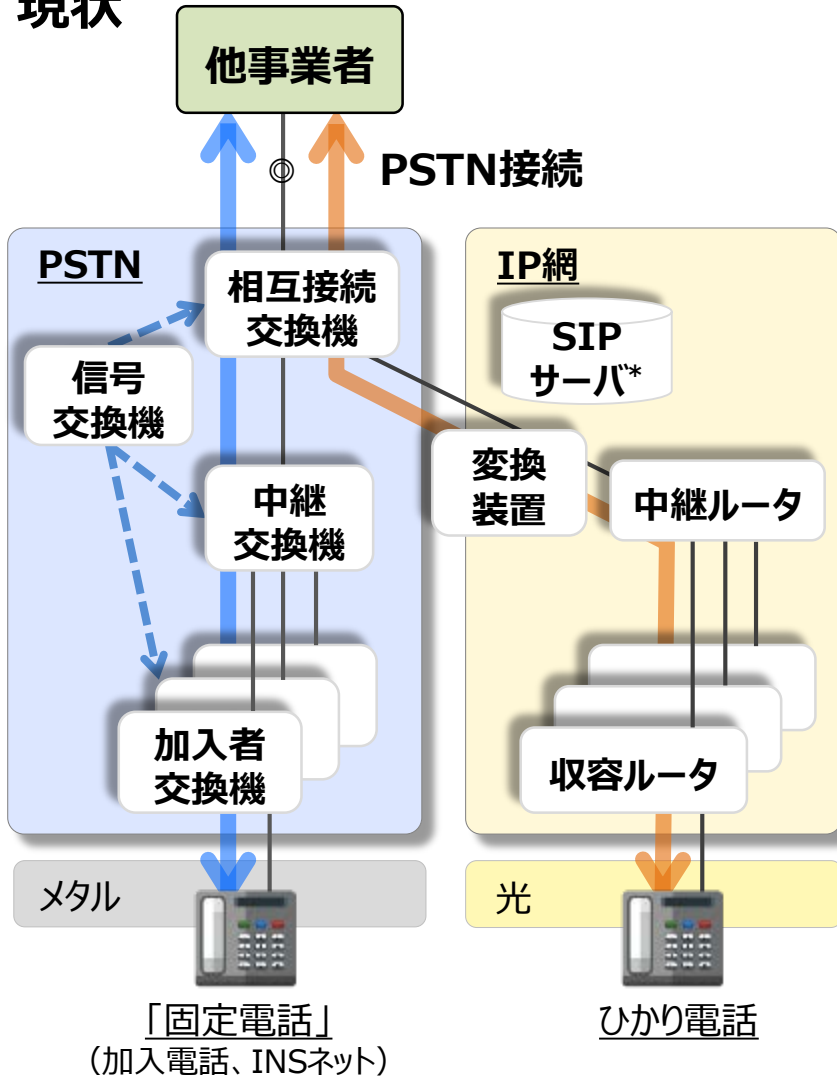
現状

他事業者

◎

PSTN接続

PSTN

相互接続
交換機

信号
交換機

中継
交換機

加入者
交換機

IP網

SIP
サーバ*

変換
装置

中継ルータ

収容ルータ

メタル

光

「固定電話」
（加入電話、INSネット）

ひかり電話